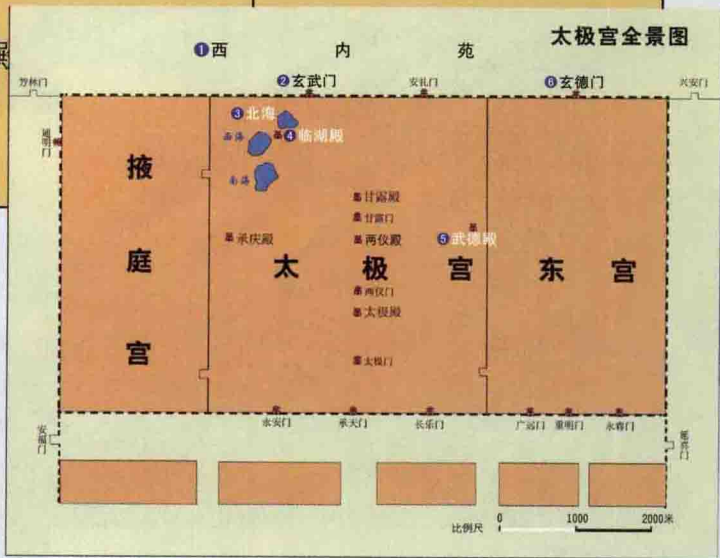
太极宫全景图

❶西 内 苑

芳林门 ❷玄武门 安礼门 ❻玄德门 兴安门

通明门

❸北海 ❹临湖殿

西海

南海

掖 庭 宫

甘露殿

甘露门

承庆殿 两仪殿 ❺武德殿

太 极 宫 东 宫

两仪门

太极殿

太极门

永安门 承天门 长乐门 广运门 重明门 永春门

安福门 延喜门

比例尺 0 1000 2000米